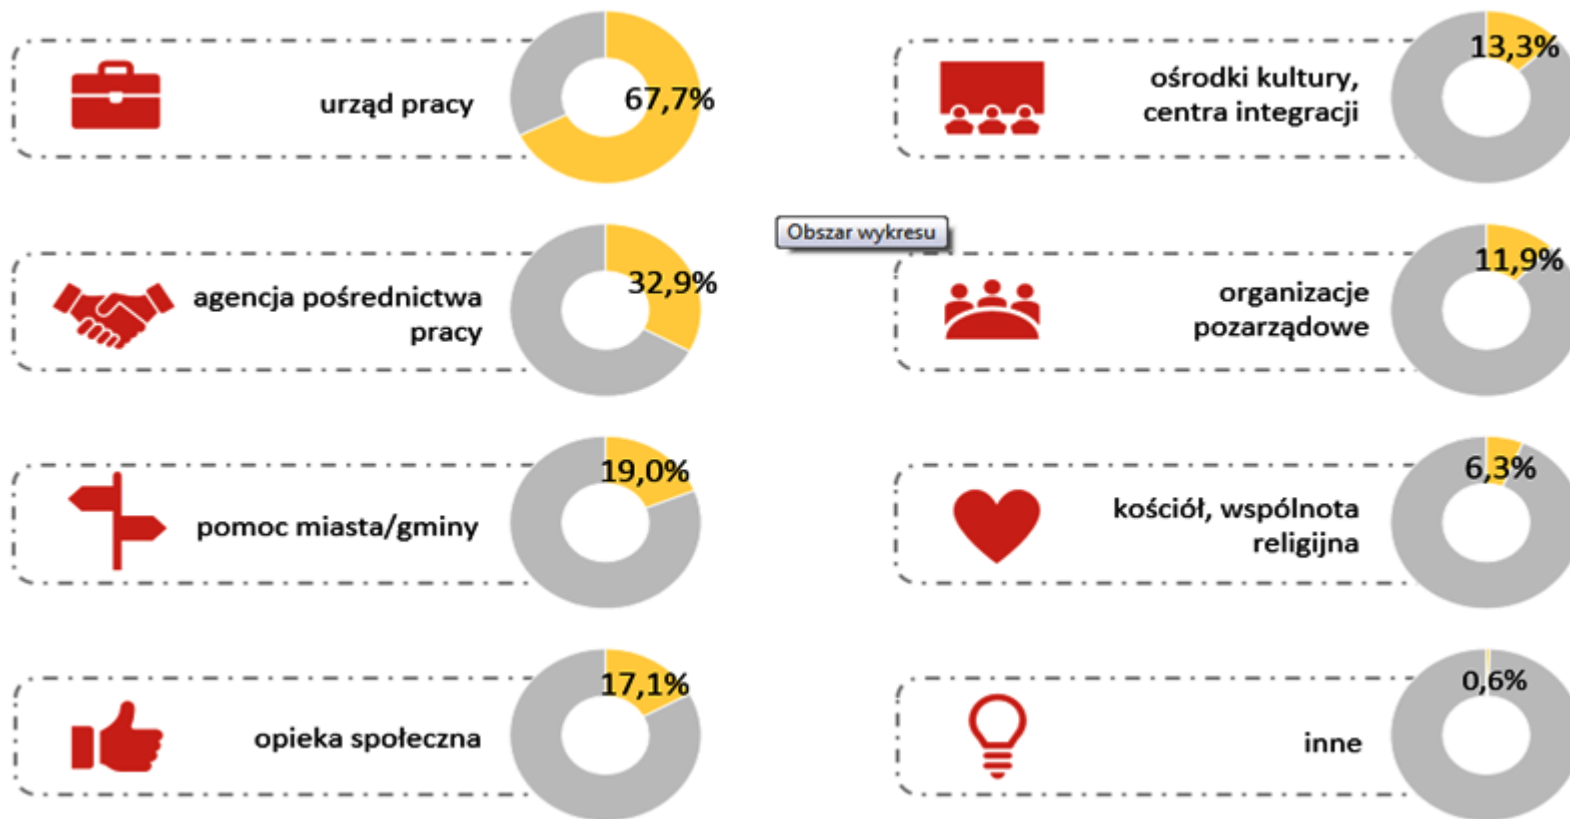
urząd pracy 67,7%

ośrodki kultury, centra integracji 13,3%

Obszar wykresu

agencja pośrednictwa pracy 32,9%

organizacje pozarządowe 11,9%

pomoc miasta/gminy 19,0%

kościół, wspólnota religijna 6,3%

opieka społeczna 17,1%

inne 0,6%